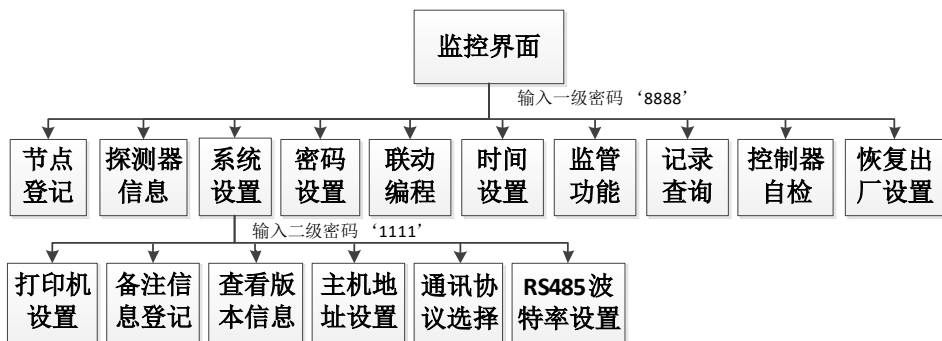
监控界面

输入一级密码‘8888’

节点登记

探测器信息

系统设置

密码设置

联动编程

时间设置

监管功能

记录查询

控制器自检

恢复出厂设置

输入二级密码‘1111’

打印机设置

备注信息登记

查看版本信息

主机地址设置

通讯协议选择

RS485波特率设置